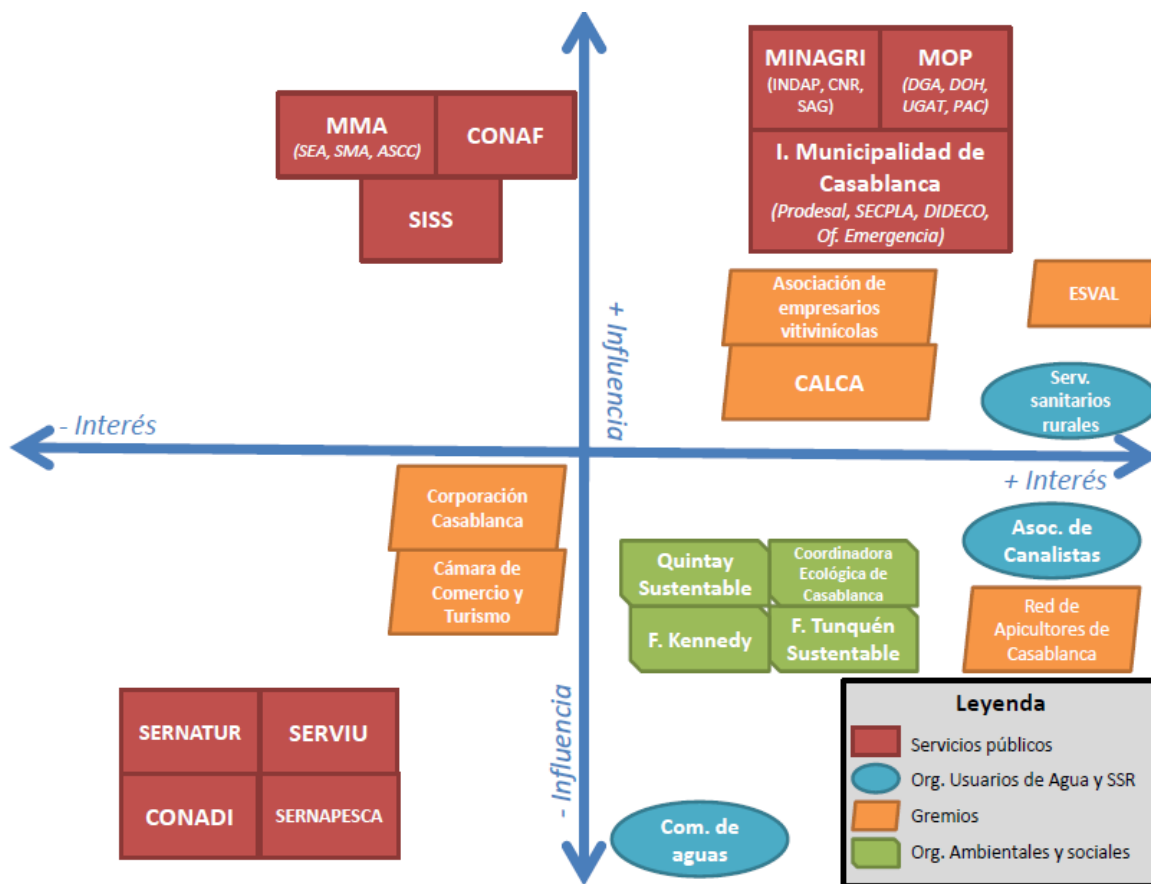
MMA
(SEA, SMA, ASCC)

CONAF

SISS

MINAGRI
(INDAP, CNR, SAG)

MOP
(DGA, DOH, UGAT, PAC)

I. Municipalidad de Casablanca
(Prodesal, SECPLA, DIDECO, Of. Emergencia)

+ Influencia

Asociación de empresarios vitivinícolas

CALCA

ESVAL

Serv. sanitarios rurales

- Interés

+ Interés

Corporación Casablanca

Cámara de Comercio y Turismo

Quintay Sustentable

Coordinadora Ecológica de Casablanca

F. Kennedy

F. Tunquén Sustentable

Asoc. de Canalistas

Red de Apicultores de Casablanca

SERNATUR

SERVIU

CONADI

SERNAPESCA

- Influencia

Com. de aguas

Leyenda
Servicios públicos
Org. Usuarios de Agua y SSR
Gremios
Org. Ambientales y sociales